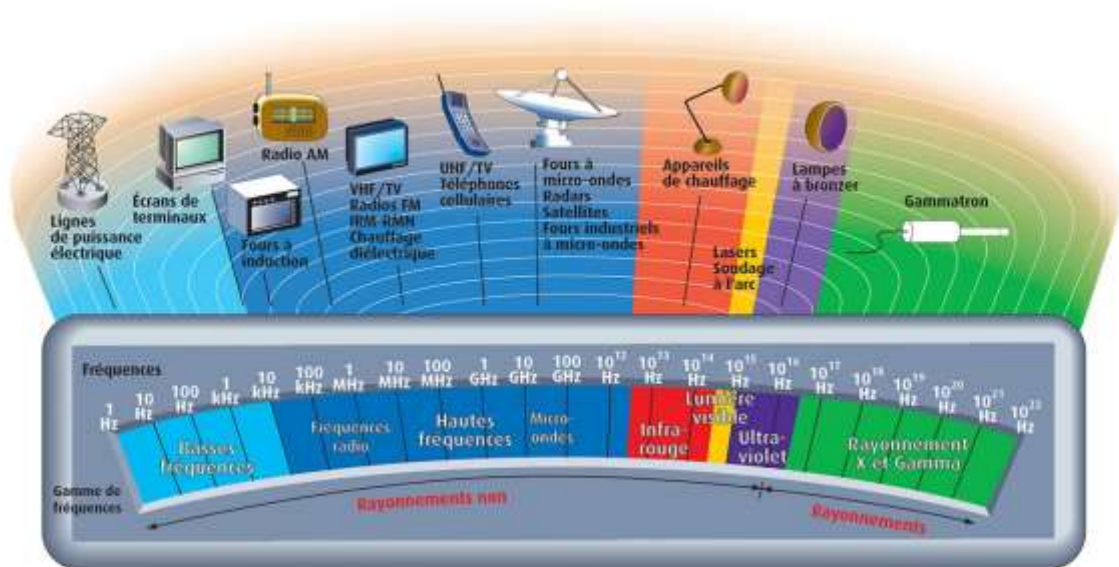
Lignes de puissance électrique

Écrans de terminaux

Radio AM

Fours à induction

VHF/TV Radios FM IRM-RMN Chauffage diélectrique

UHF/TV Téléphones cellulaires

Fours à micro-ondes Radars Satellites Fours industriels à micro-ondes

Appareils de chauffage

Lasers Soudage à l'arc

Lampes à bronzer

Gammatron

Fréquences

1 Hz

10 Hz

100 Hz

1 kHz

10 kHz

100 kHz

1 MHz

10 MHz

100 MHz

1 GHz

10 GHz

100 GHz

$10^{12}$ Hz

$10^{13}$ Hz

$10^{14}$ Hz

$10^{15}$ Hz

$10^{16}$ Hz

$10^{17}$ Hz

$10^{18}$ Hz

$10^{19}$ Hz

$10^{20}$ Hz

$10^{21}$ Hz

$10^{22}$ Hz

Basses fréquences

Fréquences radio

Hautes fréquences

Micro-ondes

Infra-rouge

Lumière visible

Ultra-violet

Rayonnement X et Gamma

Gamme de fréquences

Rayonnements non

Rayonnements